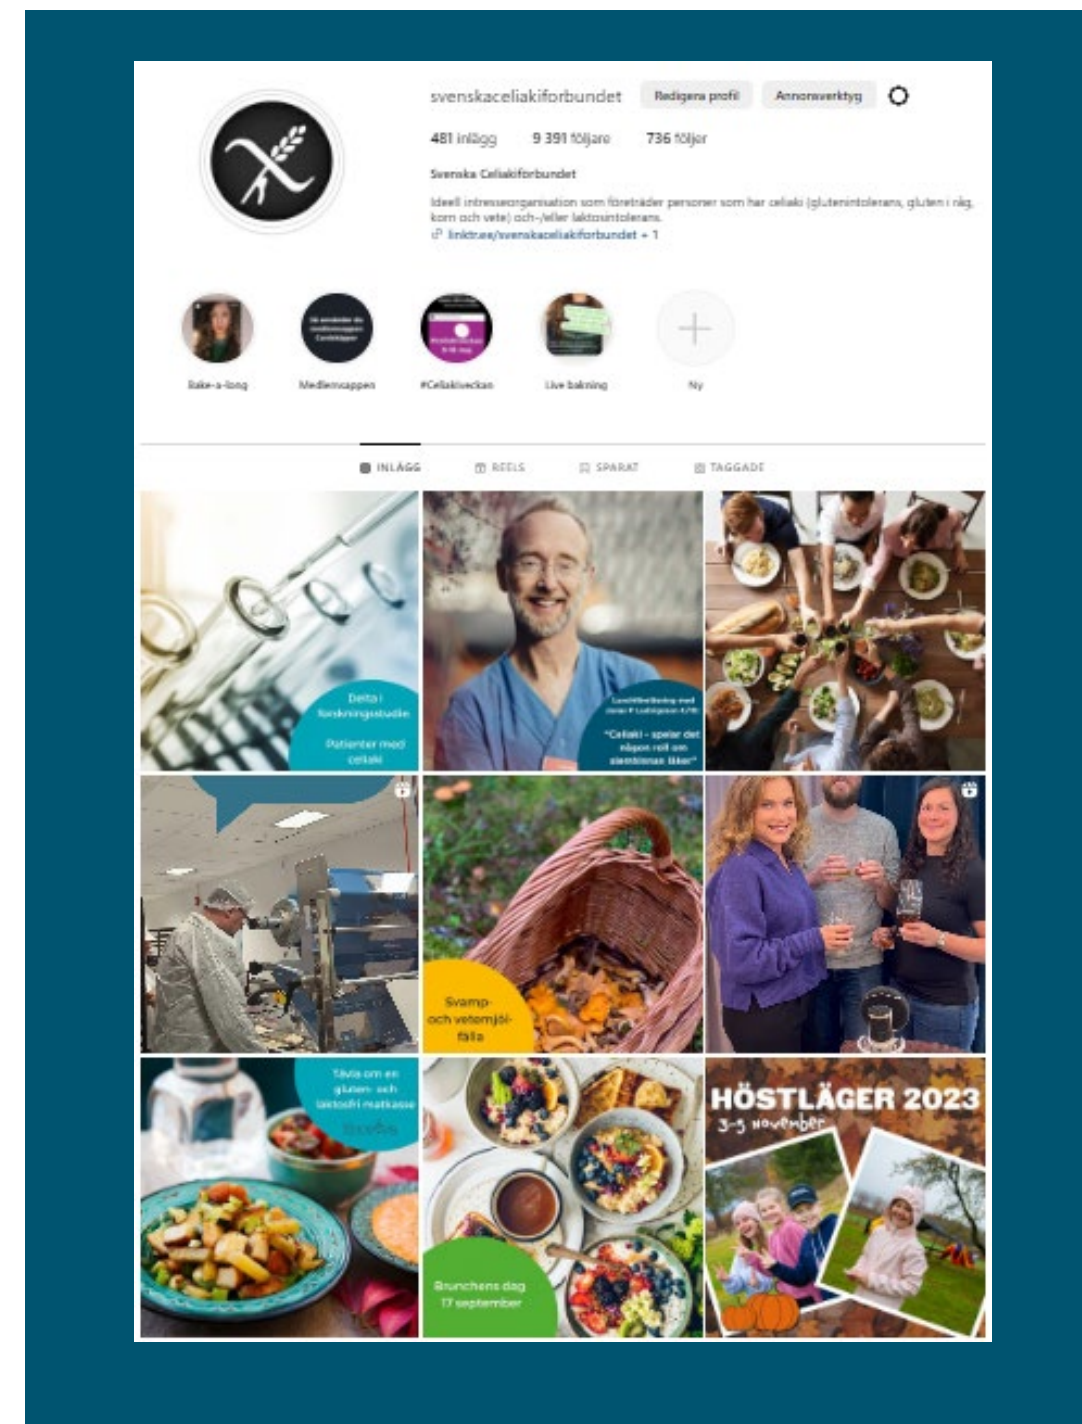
svenskaceliakiforbundet Redigera profil Annonsverktyg

481 inlägg 9 391 följare 736 följer

Svenska Celiakiförbundet

Ideell intresseorganisation som företräder personer som har celiaki (glutenintolerans, gluten i råg, korn och vete) och-/eller laktosintolerans.
linktr.ee/svenskaceliakiforbundet + 1

Bake-a-long Medlemsappen #Celiakiveckan Live bakning Ny

INLÄGG REELS SPARAT TAGGADE

Delta i forskningsstudie Patienter med celiaki

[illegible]
"Celiaki - spelar det någon roll om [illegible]"

Svamp- och vetemjöl-fälla

Tävla om en gluten- och laktosfri matkasse

Brunchens dag 17 september

HÖSTLÄGER 2023
3-5 november